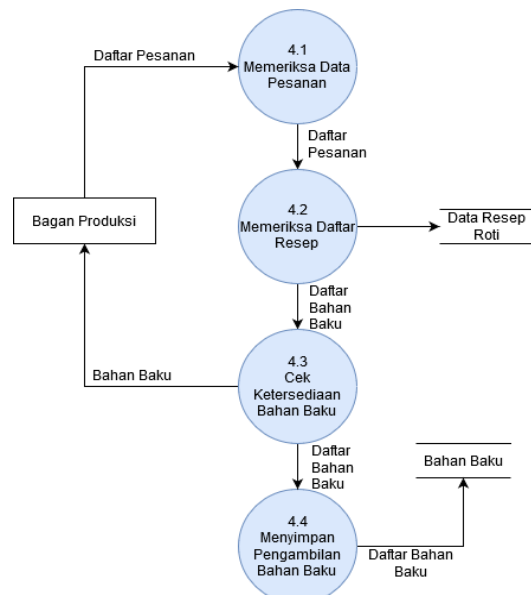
Daftar Pesanan

4.1
Memeriksa Data
Pesanan

Daftar
Pesanan

Bagan Produksi

4.2
Memeriksa Daftar
Resep

Data Resep
Roti

Daftar
Bahan
Baku

Bahan Baku

4.3
Cek
Ketersediaan
Bahan Baku

Daftar
Bahan
Baku

Bahan Baku

4.4
Menyimpan
Pengambilan
Bahan Baku

Daftar Bahan
Baku